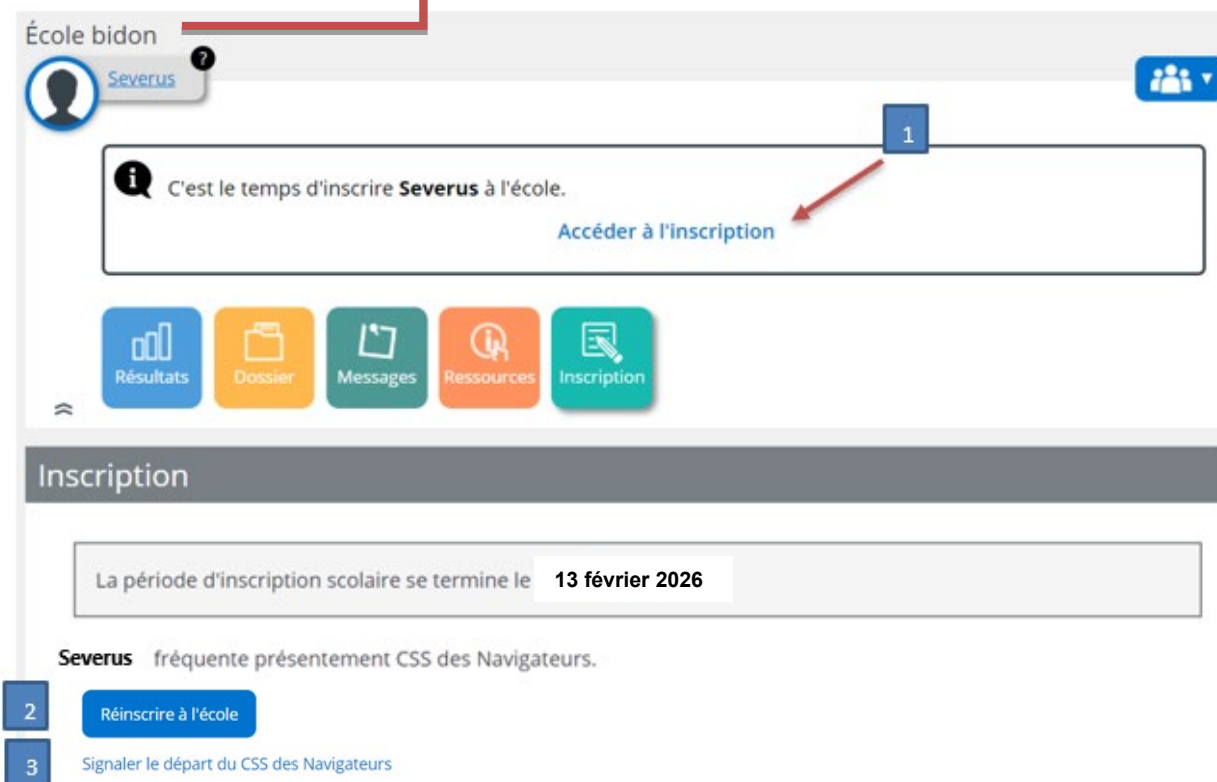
École bidon

Severus

1

C'est le temps d'inscrire **Severus** à l'école.

Accéder à l'inscription

Résultats

Dossier

Messages

Ressources

Inscription

Inscription

La période d'inscription scolaire se termine le 13 février 2026

**Severus** fréquente présentement CSS des Navigateurs.

2

Réinscrire à l'école

3

Signaler le départ du CSS des Navigateurs